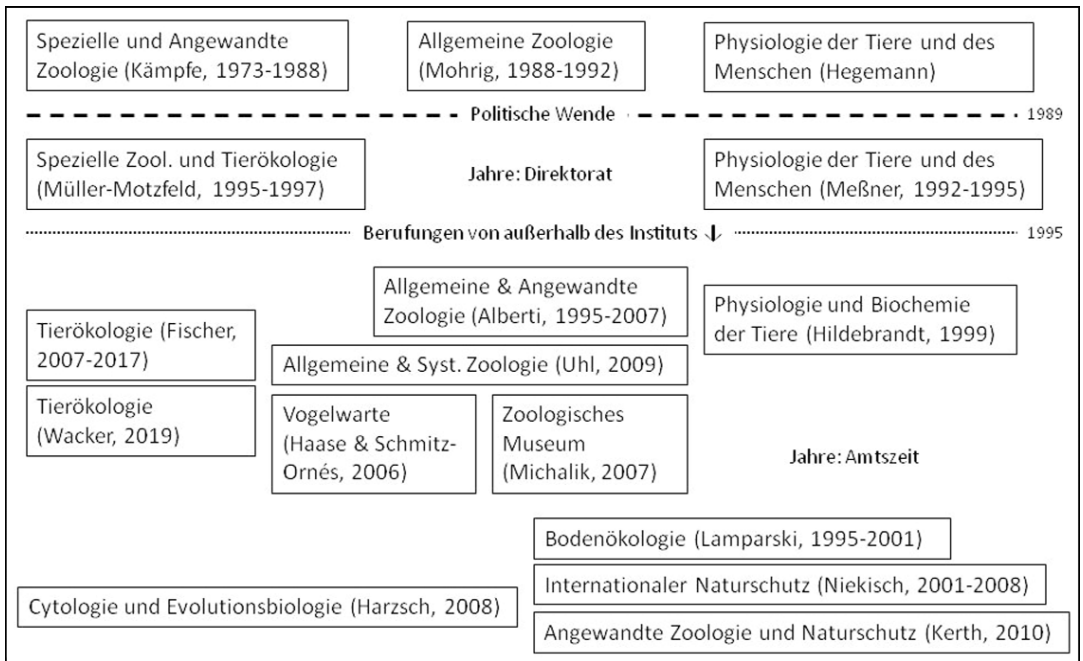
Spezielle und Angewandte Zoologie (Kämpfe, 1973-1988)

Allgemeine Zoologie (Mohrig, 1988-1992)

Physiologie der Tiere und des Menschen (Hegemann)

Politische Wende

1989

Spezielle Zool. und Tierökologie (Müller-Motzfeld, 1995-1997)

Jahre: Direktorat

Physiologie der Tiere und des Menschen (Meßner, 1992-1995)

Berufungen von außerhalb des Instituts ↓

1995

Allgemeine & Angewandte Zoologie (Alberti, 1995-2007)

Physiologie und Biochemie der Tiere (Hildebrandt, 1999)

Tierökologie (Fischer, 2007-2017)

Allgemeine & Syst. Zoologie (Uhl, 2009)

Tierökologie (Wacker, 2019)

Vogelwarte (Haase & Schmitz-Ornés, 2006)

Zoologisches Museum (Michalik, 2007)

Jahre: Amtszeit

Bodenökologie (Lamparski, 1995-2001)

Internationaler Naturschutz (Niekisch, 2001-2008)

Cytologie und Evolutionsbiologie (Harzsch, 2008)

Angewandte Zoologie und Naturschutz (Kerth, 2010)